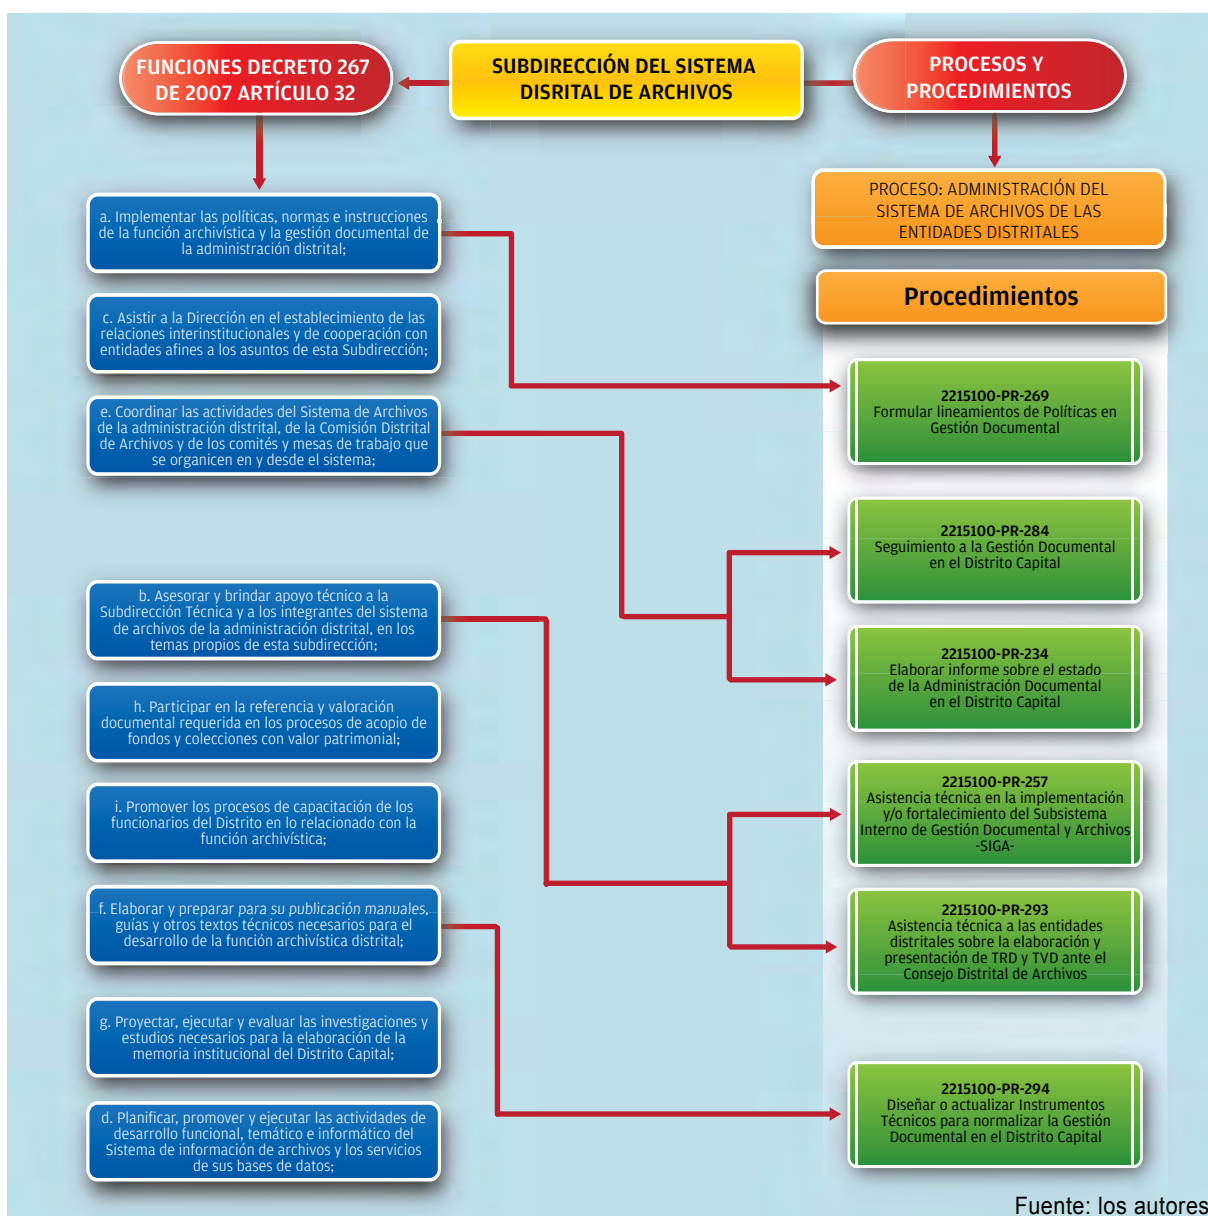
FUNCIONES DECRETO 267 DE 2007 ARTÍCULO 32

SUBDIRECCIÓN DEL SISTEMA DISRITAL DE ARCHIVOS

PROCESOS Y PROCEDIMIENTOS

PROCESO: ADMINISTRACIÓN DEL SISTEMA DE ARCHIVOS DE LAS ENTIDADES DISTRITALES

Procedimientos

a. Implementar las políticas, normas e instrucciones de la función archivística y la gestión documental de la administración distrital;

c. Asistir a la Dirección en el establecimiento de las relaciones interinstitucionales y de cooperación con entidades afines a los asuntos de esta Subdirección;

e. Coordinar las actividades del Sistema de Archivos de la administración distrital, de la Comisión Distrital de Archivos y de los comités y mesas de trabajo que se organicen en y desde el sistema;

b. Asesorar y brindar apoyo técnico a la Subdirección Técnica y a los integrantes del sistema de archivos de la administración distrital, en los temas propios de esta subdirección;

h. Participar en la referencia y valoración documental requerida en los procesos de acopio de fondos y colecciones con valor patrimonial;

i. Promover los procesos de capacitación de los funcionarios del Distrito en lo relacionado con la función archivística;

f. Elaborar y preparar para su publicación manuales, guías y otros textos técnicos necesarios para el desarrollo de la función archivística distrital;

g. Proyectar, ejecutar y evaluar las investigaciones y estudios necesarios para la elaboración de la memoria institucional del Distrito Capital;

d. Planificar, promover y ejecutar las actividades de desarrollo funcional, temático e informático del Sistema de información de archivos y los servicios de sus bases de datos;

2215100-PR-269
Formular lineamientos de Políticas en Gestión Documental

2215100-PR-284
Seguimiento a la Gestión Documental en el Distrito Capital

2215100-PR-234
Elaborar informe sobre el estado de la Administración Documental en el Distrito Capital

2215100-PR-257
Asistencia técnica en la implementación y/o fortalecimiento del Subsistema Interno de Gestión Documental y Archivos -SIGA-

2215100-PR-293
Asistencia técnica a las entidades distritales sobre la elaboración y presentación de TRD y TVD ante el Consejo Distrital de Archivos

2215100-PR-294
Diseñar o actualizar Instrumentos Técnicos para normalizar la Gestión Documental en el Distrito Capital

Fuente: los autores